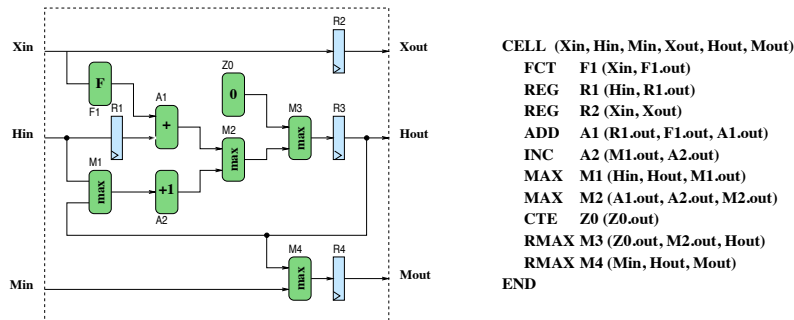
Xin
Hin
Min
Xout
Hout
Mout
R2
F
F1
R1
A1
+
Z0
0
M2
max
M3
max
R3
M1
max
+1
A2
M4
max
R4

CELL (Xin, Hin, Min, Xout, Hout, Mout)
FCT F1 (Xin, F1.out)
REG R1 (Hin, R1.out)
REG R2 (Xin, Xout)
ADD A1 (R1.out, F1.out, A1.out)
INC A2 (M1.out, A2.out)
MAX M1 (Hin, Hout, M1.out)
MAX M2 (A1.out, A2.out, M2.out)
CTE Z0 (Z0.out)
RMAX M3 (Z0.out, M2.out, Hout)
RMAX M4 (Min, Hout, Mout)
END